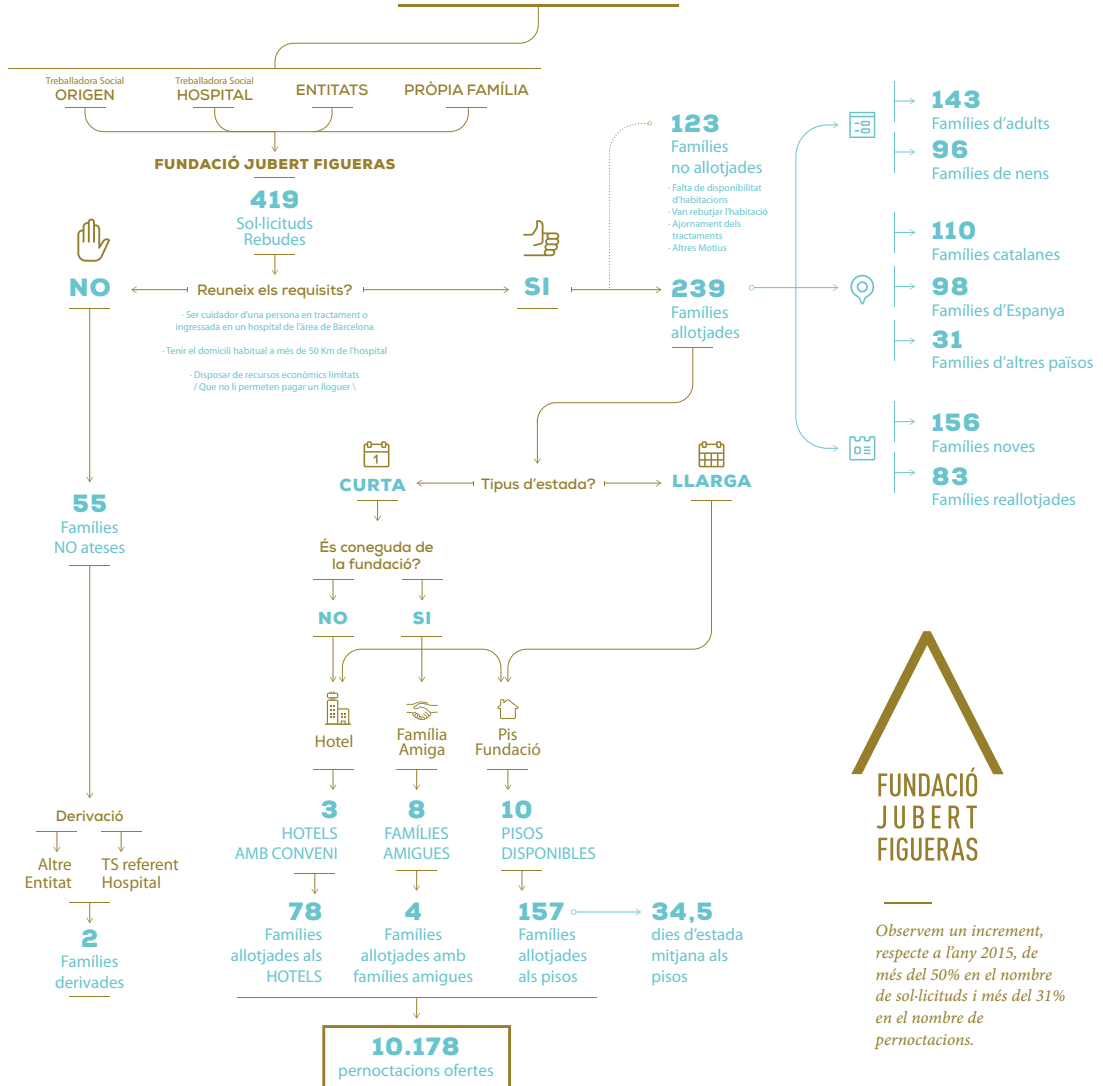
Treballadora Social
ORIGEN

Treballadora Social
HOSPITAL

ENTITATS

PRÒPIA FAMÍLIA

FUNDACIÓ JUBERT FIGUERAS

419
Sol·licituds Rebudes

NO

Reuneix els requisits?

SI

- Ser cuidador d'una persona en tractament o ingressada en un hospital de l'àrea de Barcelona

- Tenir el domicili habitual a més de 50 Km de l'hospital

- Disposar de recursos econòmics limitats / Que no li permeten pagar un lloguer \

123
Famílies no allotjades

- Falta de disponibilitat d'habitacions
- Van rebutjar l'habitació
- Ajornament dels tractaments
- Altres Motius

239
Famílies allotjades

143
Famílies d'adults

96
Famílies de nens

110
Famílies catalanes

98
Famílies d'Espanya

31
Famílies d'altres països

156
Famílies noves

83
Famílies reallotjades

55
Famílies NO ateses

1
CURTA

Tipus d'estada?

LLARGA

És coneguda de la fundació?

NO

SI

Hotel

Família Amiga

Pis Fundació

Derivació

Altre Entitat

TS referent Hospital

2
Famílies derivades

3
HOTELS AMB CONVENI

8
FAMÍLIES AMIGUES

10
PISOS DISPONIBLES

78
Famílies allotjades als HOTELS

4
Famílies allotjades amb famílies amigues

157
Famílies allotjades als pisos

34,5
dies d'estada mitjana als pisos

10.178
pernoctacions ofertes

FUNDACIÓ JUBERT FIGUERAS

Observem un increment, respecte a l'any 2015, de més del 50% en el nombre de sol·licituds i més del 31% en el nombre de pernoctacions.